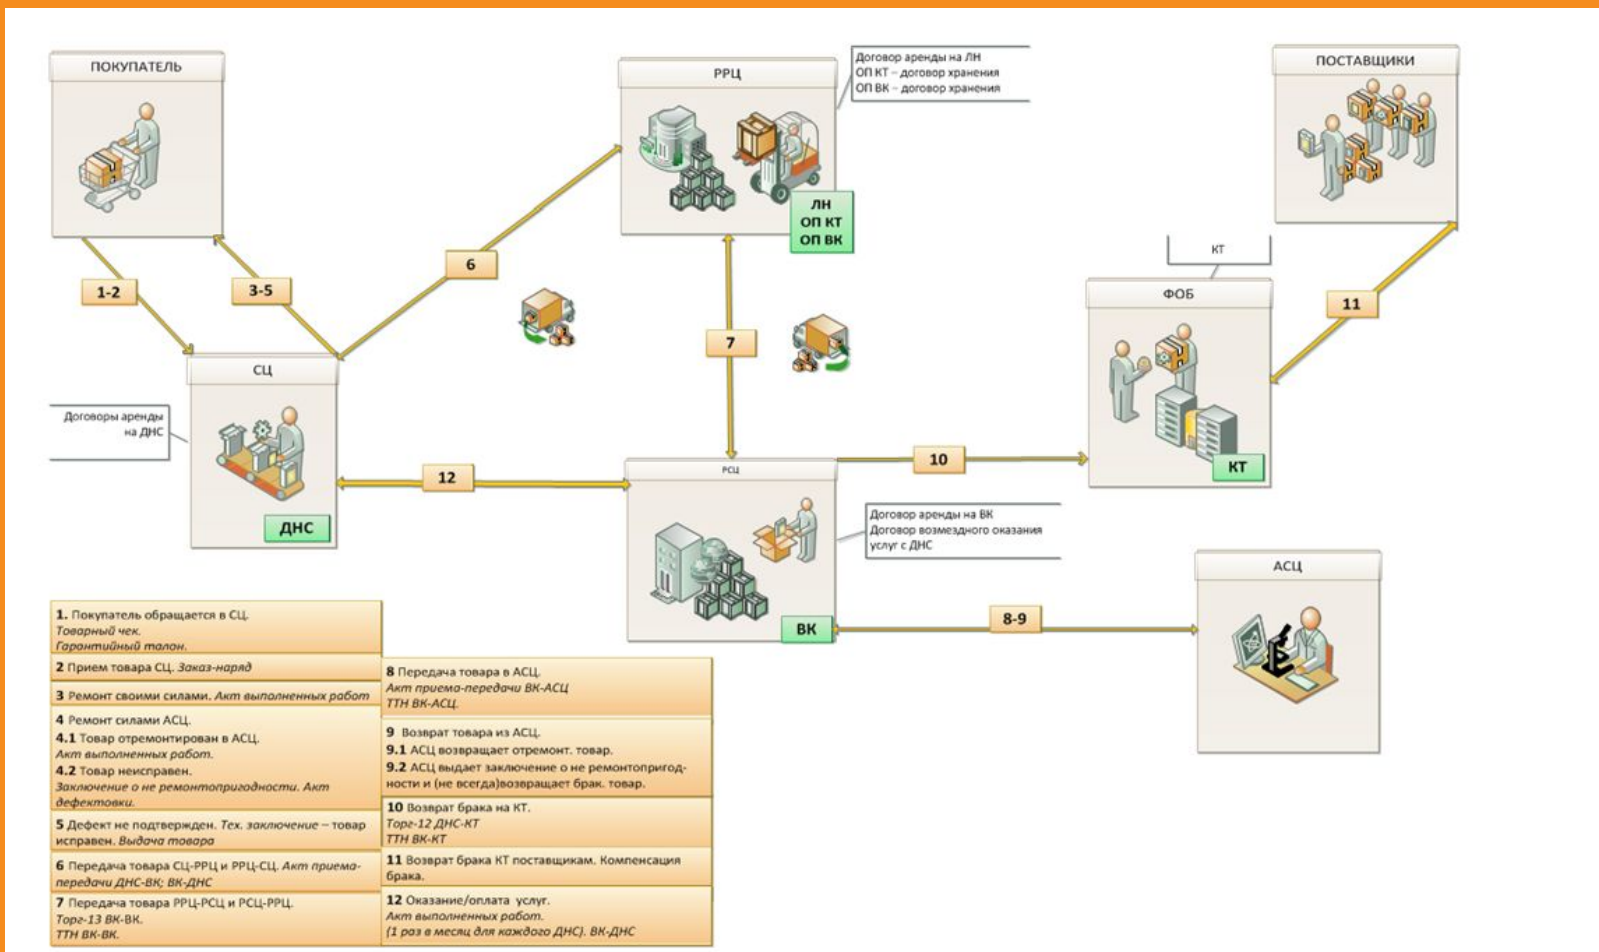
ПОКУПАТЕЛЬ

РРЦ

Договор аренды на ЛН
ОП КТ – договор хранения
ОП ВК – договор хранения

ЛН
ОП КТ
ОП ВК

ПОСТАВЩИКИ

1-2

3-5

6

7

КТ

ФОБ

11

СЦ

Договоры аренды на ДНС

ДНС

12

РСЦ

10

КТ

Договор аренды на ВК
Договор возмездного оказания услуг с ДНС

ВК

8-9

АСЦ

**1.** Покупатель обращается в СЦ.
*Товарный чек.*
*Гарантийный талон.*

**2** Прием товара СЦ. *Заказ-наряд*

**3** Ремонт своими силами. *Акт выполненных работ*

**4** Ремонт силами АСЦ.
**4.1** Товар отремонтирован в АСЦ.
*Акт выполненных работ.*
**4.2** Товар неисправен.
*Заключение о не ремонтопригодности. Акт дефектовки.*

**5** Дефект не подтвержден. *Тех. заключение* – товар исправен. *Выдача товара*

**6** Передача товара СЦ-РРЦ и РРЦ-СЦ. *Акт приема-передачи ДНС-ВК; ВК-ДНС*

**7** Передача товара РРЦ-РСЦ и РСЦ-РРЦ.
*Торг-13 ВК-ВК.*
*ТТН ВК-ВК.*

**8** Передача товара в АСЦ.
*Акт приема-передачи ВК-АСЦ*
*ТТН ВК-АСЦ.*

**9** Возврат товара из АСЦ.
**9.1** АСЦ возвращает отремонт. товар.
**9.2** АСЦ выдает заключение о не ремонтопригодности и (не всегда)возвращает брак. товар.

**10** Возврат брака на КТ.
*Торг-12 ДНС-КТ*
*ТТН ВК-КТ*

**11** Возврат брака КТ поставщикам. Компенсация брака.

**12** Оказание/оплата услуг.
*Акт выполненных работ.*
*(1 раз в месяц для каждого ДНС). ВК-ДНС*